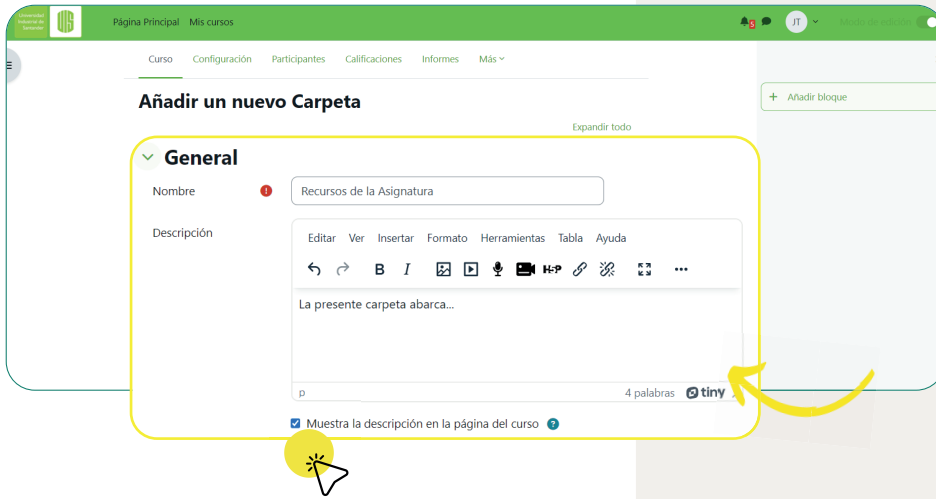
Universidad Industrial de Santander

Página Principal Mis cursos

5

JT

Modo de edición

Curso Configuración Participantes Calificaciones Informes Más

Añadir un nuevo Carpeta

Añadir bloque

Expandir todo

General

Nombre

Recursos de la Asignatura

Descripción

Editar Ver Insertar Formato Herramientas Tabla Ayuda

La presente carpeta abarca...

p

4 palabras tiny

Muestra la descripción en la página del curso